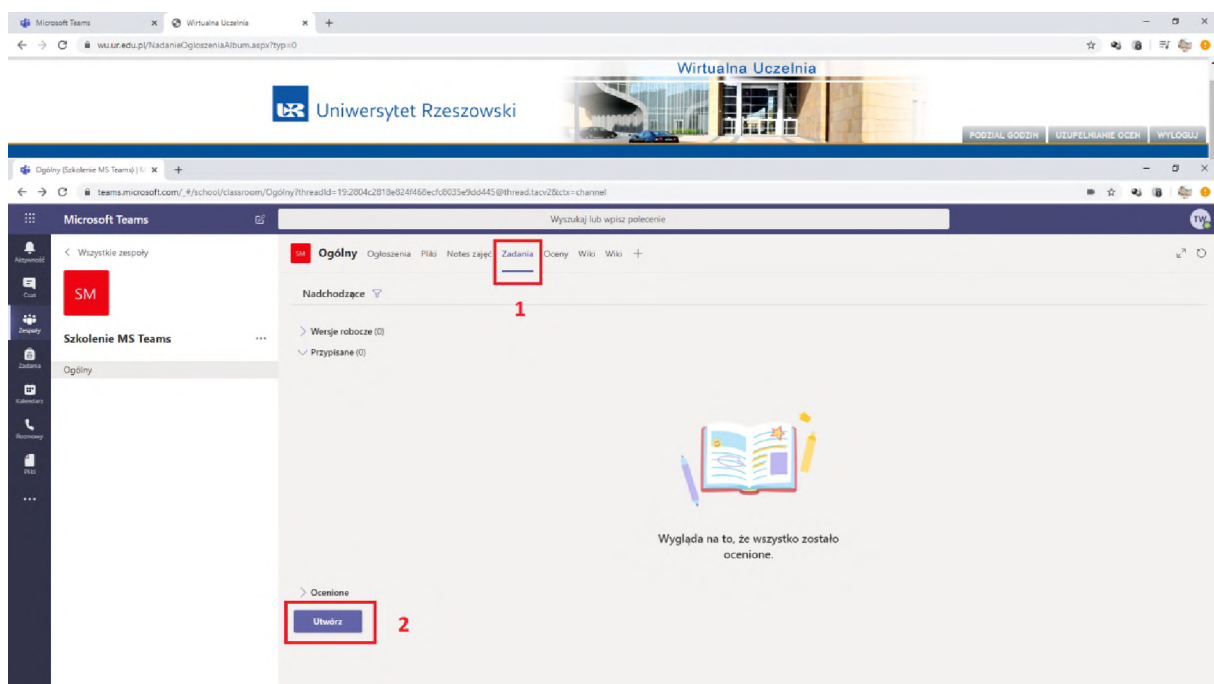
Microsoft Teams
Wirtualna Uczelnia
wu.ur.edu.pl/NadanieOgloszeniaAlbum.aspx?typ=0

Wirtualna Uczelnia
Uniwersytet Rzeszowski
PODZIAŁ GODZIN | UZUPEŁNIANIE OCEN | WYLOGUJ

Ogólny (Szkolenie MS Teams) | M
teams.microsoft.com/_#/school/classroom/Ogólny?threadId=19:2804c2818e824f468ecfc8035e9dd445@thread.tacv2&ctx=channel

Microsoft Teams
Wyszukaj lub wpisz polecenie
TW

Aktywność
Czat
Zespoły
Zadania
Kalendarz
Rozmowy
Pliki
...

< Wszystkie zespoły
SM
Szkolenie MS Teams ...
Ogólny

SM Ogólny Ogłoszenia Pliki Notes zajęć Zadania Oceny Wiki Wiki +

1

Nadchodzące

> Wersje robocze (0)
Przypisane (0)

Wygląda na to, że wszystko zostało ocenione.

> Ocenione
Utwórz
2